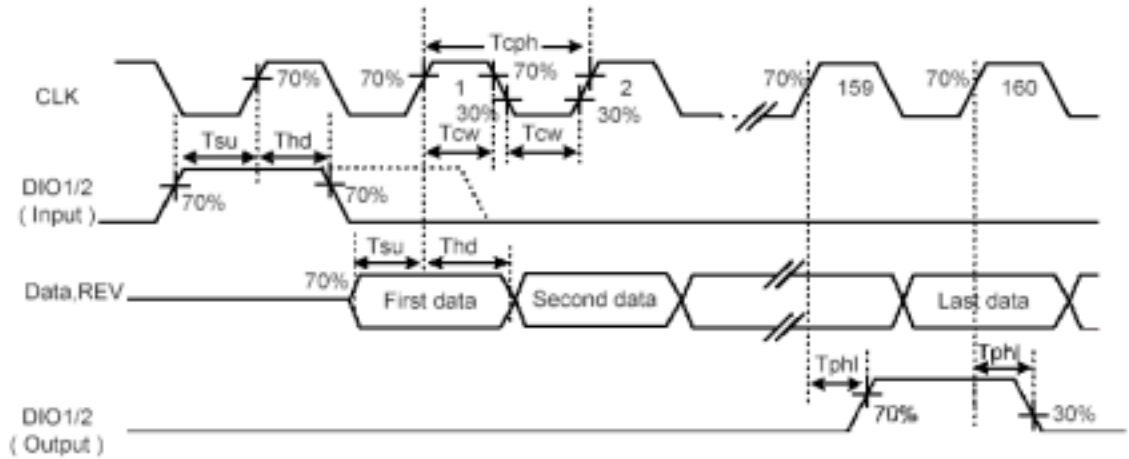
Tcph

CLK

70%

70%

1

70%

2

70%

159

70%

160

30%

30%

Tsu

Thd

Tcw

Tcw

DIO1/2
( Input )

70%

70%

Tsu

Thd

Data,REV

70%

First data

Second data

Last data

Tphl

Tphl

DIO1/2
( Output )

70%

30%